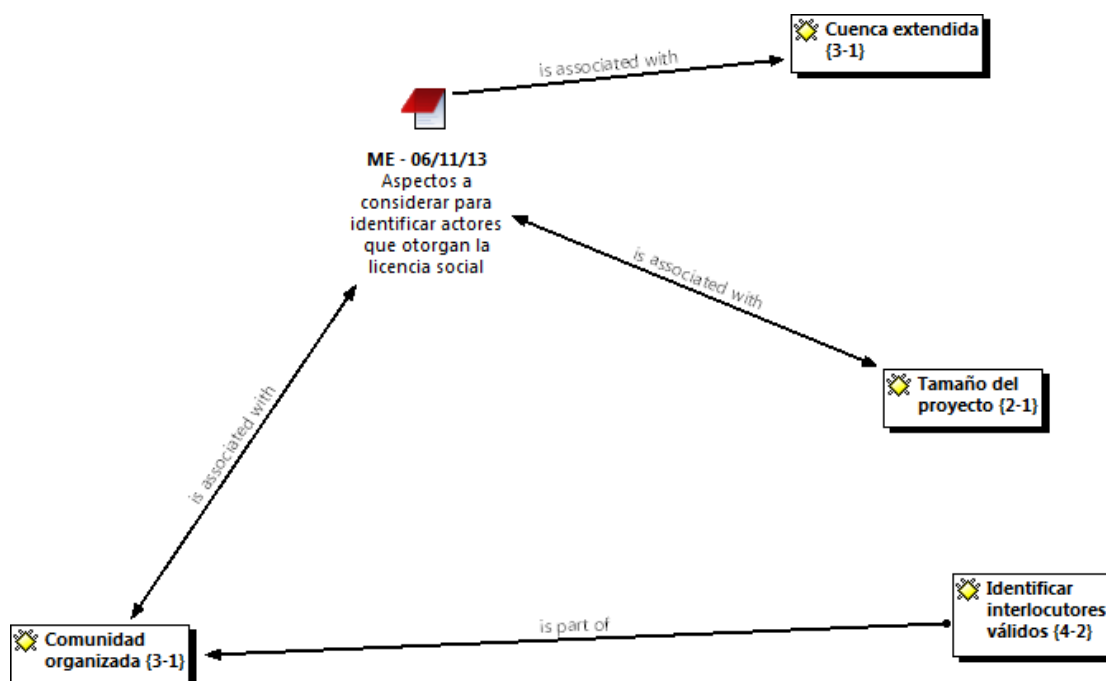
Cuenca extendida {3-1}

is associated with

ME - 06/11/13
Aspectos a considerar para identificar actores que otorgan la licencia social

is associated with

Tamaño del proyecto {2-1}

is associated with

Identificar interlocutores válidos {4-2}

is part of

Comunidad organizada {3-1}